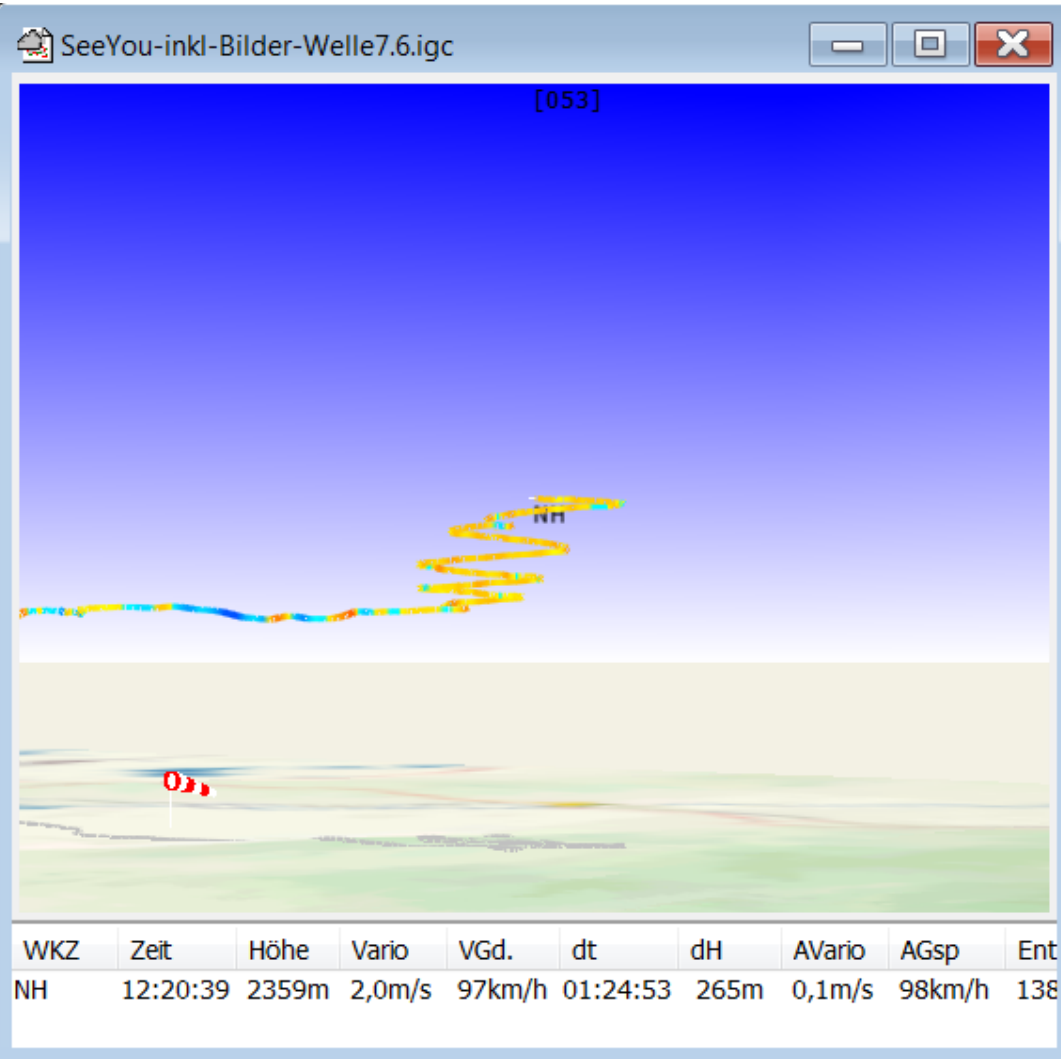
SeeYou-inkl-Bilder-Welle7.6.igc

[053]

NH

| WKZ | Zeit | Höhe | Vario | VGd. | dt | dH | AVario | AGsp | Ent |
|---|---|---|---|---|---|---|---|---|---|
| NH | 12:20:39 | 2359m | 2,0m/s | 97km/h | 01:24:53 | 265m | 0,1m/s | 98km/h | 138 |